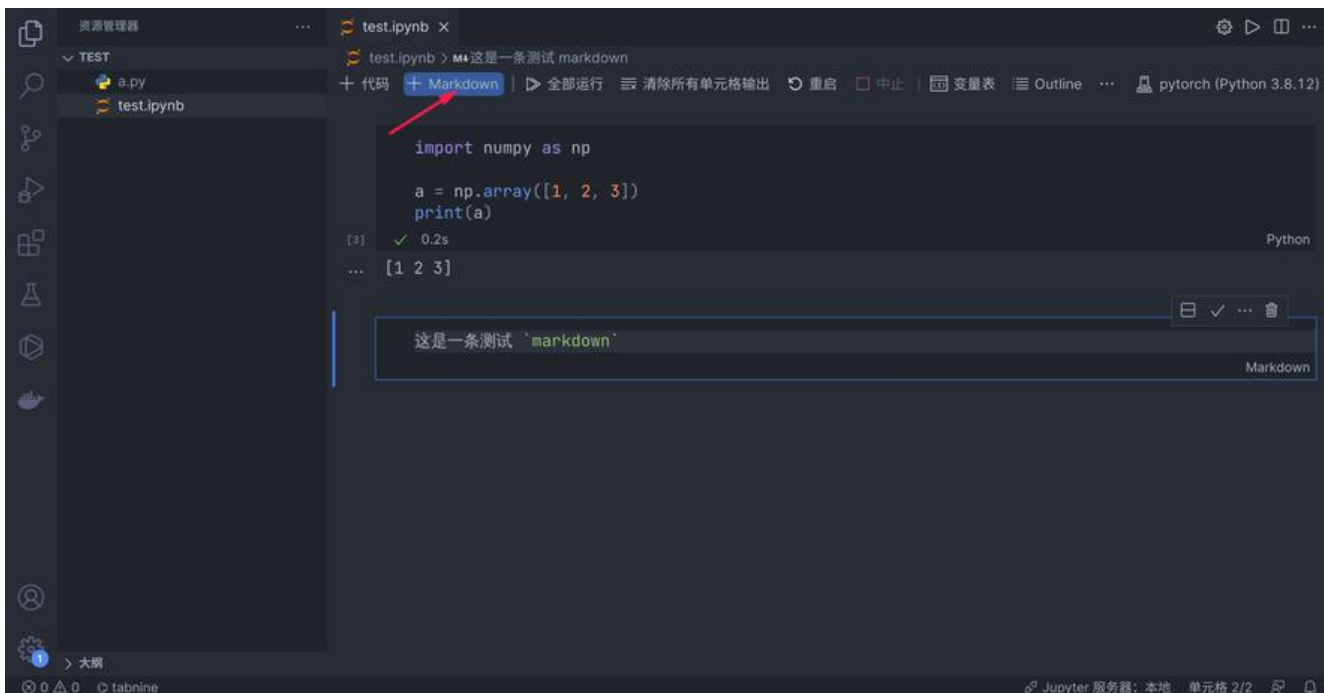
资源管理器 ···

TEST
a.py
test.ipynb

test.ipynb ×

test.ipynb > M↓ 这是一条测试 markdown

+ 代码 + Markdown ▷ 全部运行 清除所有单元格输出 重启 中止 变量表 Outline ··· pytorch (Python 3.8.12)

import numpy as np

a = np.array([1, 2, 3])
print(a)

[3] ✓ 0.2s Python

... [1 2 3]

这是一条测试 `markdown`

Markdown

> 大纲

⊗ 0 ⚠ 0 tabnine

Jupyter 服务器: 本地 单元格 2/2